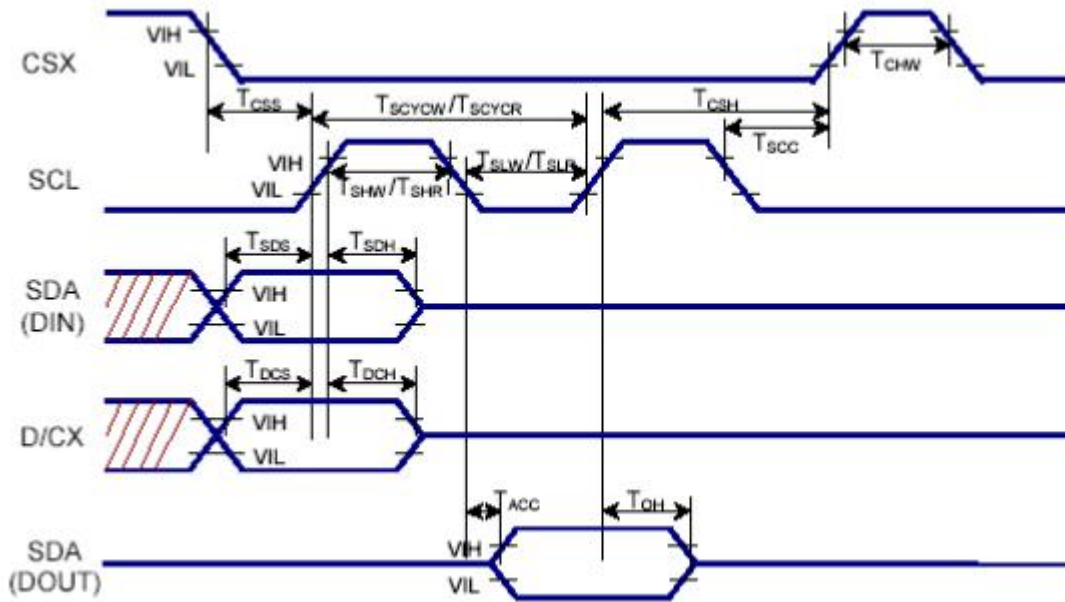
CSX
VIH
VIL
$T_{CHW}$
$T_{CSS}$
$T_{SCYCW}/T_{SCYCR}$
$T_{CSH}$
$T_{SCC}$
SCL
VIH
VIL
$T_{SHW}/T_{SHR}$
$T_{SLW}/T_{SLR}$
$T_{SDS}$
$T_{SDH}$
SDA (DIN)
VIH
VIL
$T_{DCS}$
$T_{DCH}$
D/CX
VIH
VIL
$T_{ACC}$
$T_{OH}$
SDA (DOUT)
VIH
VIL